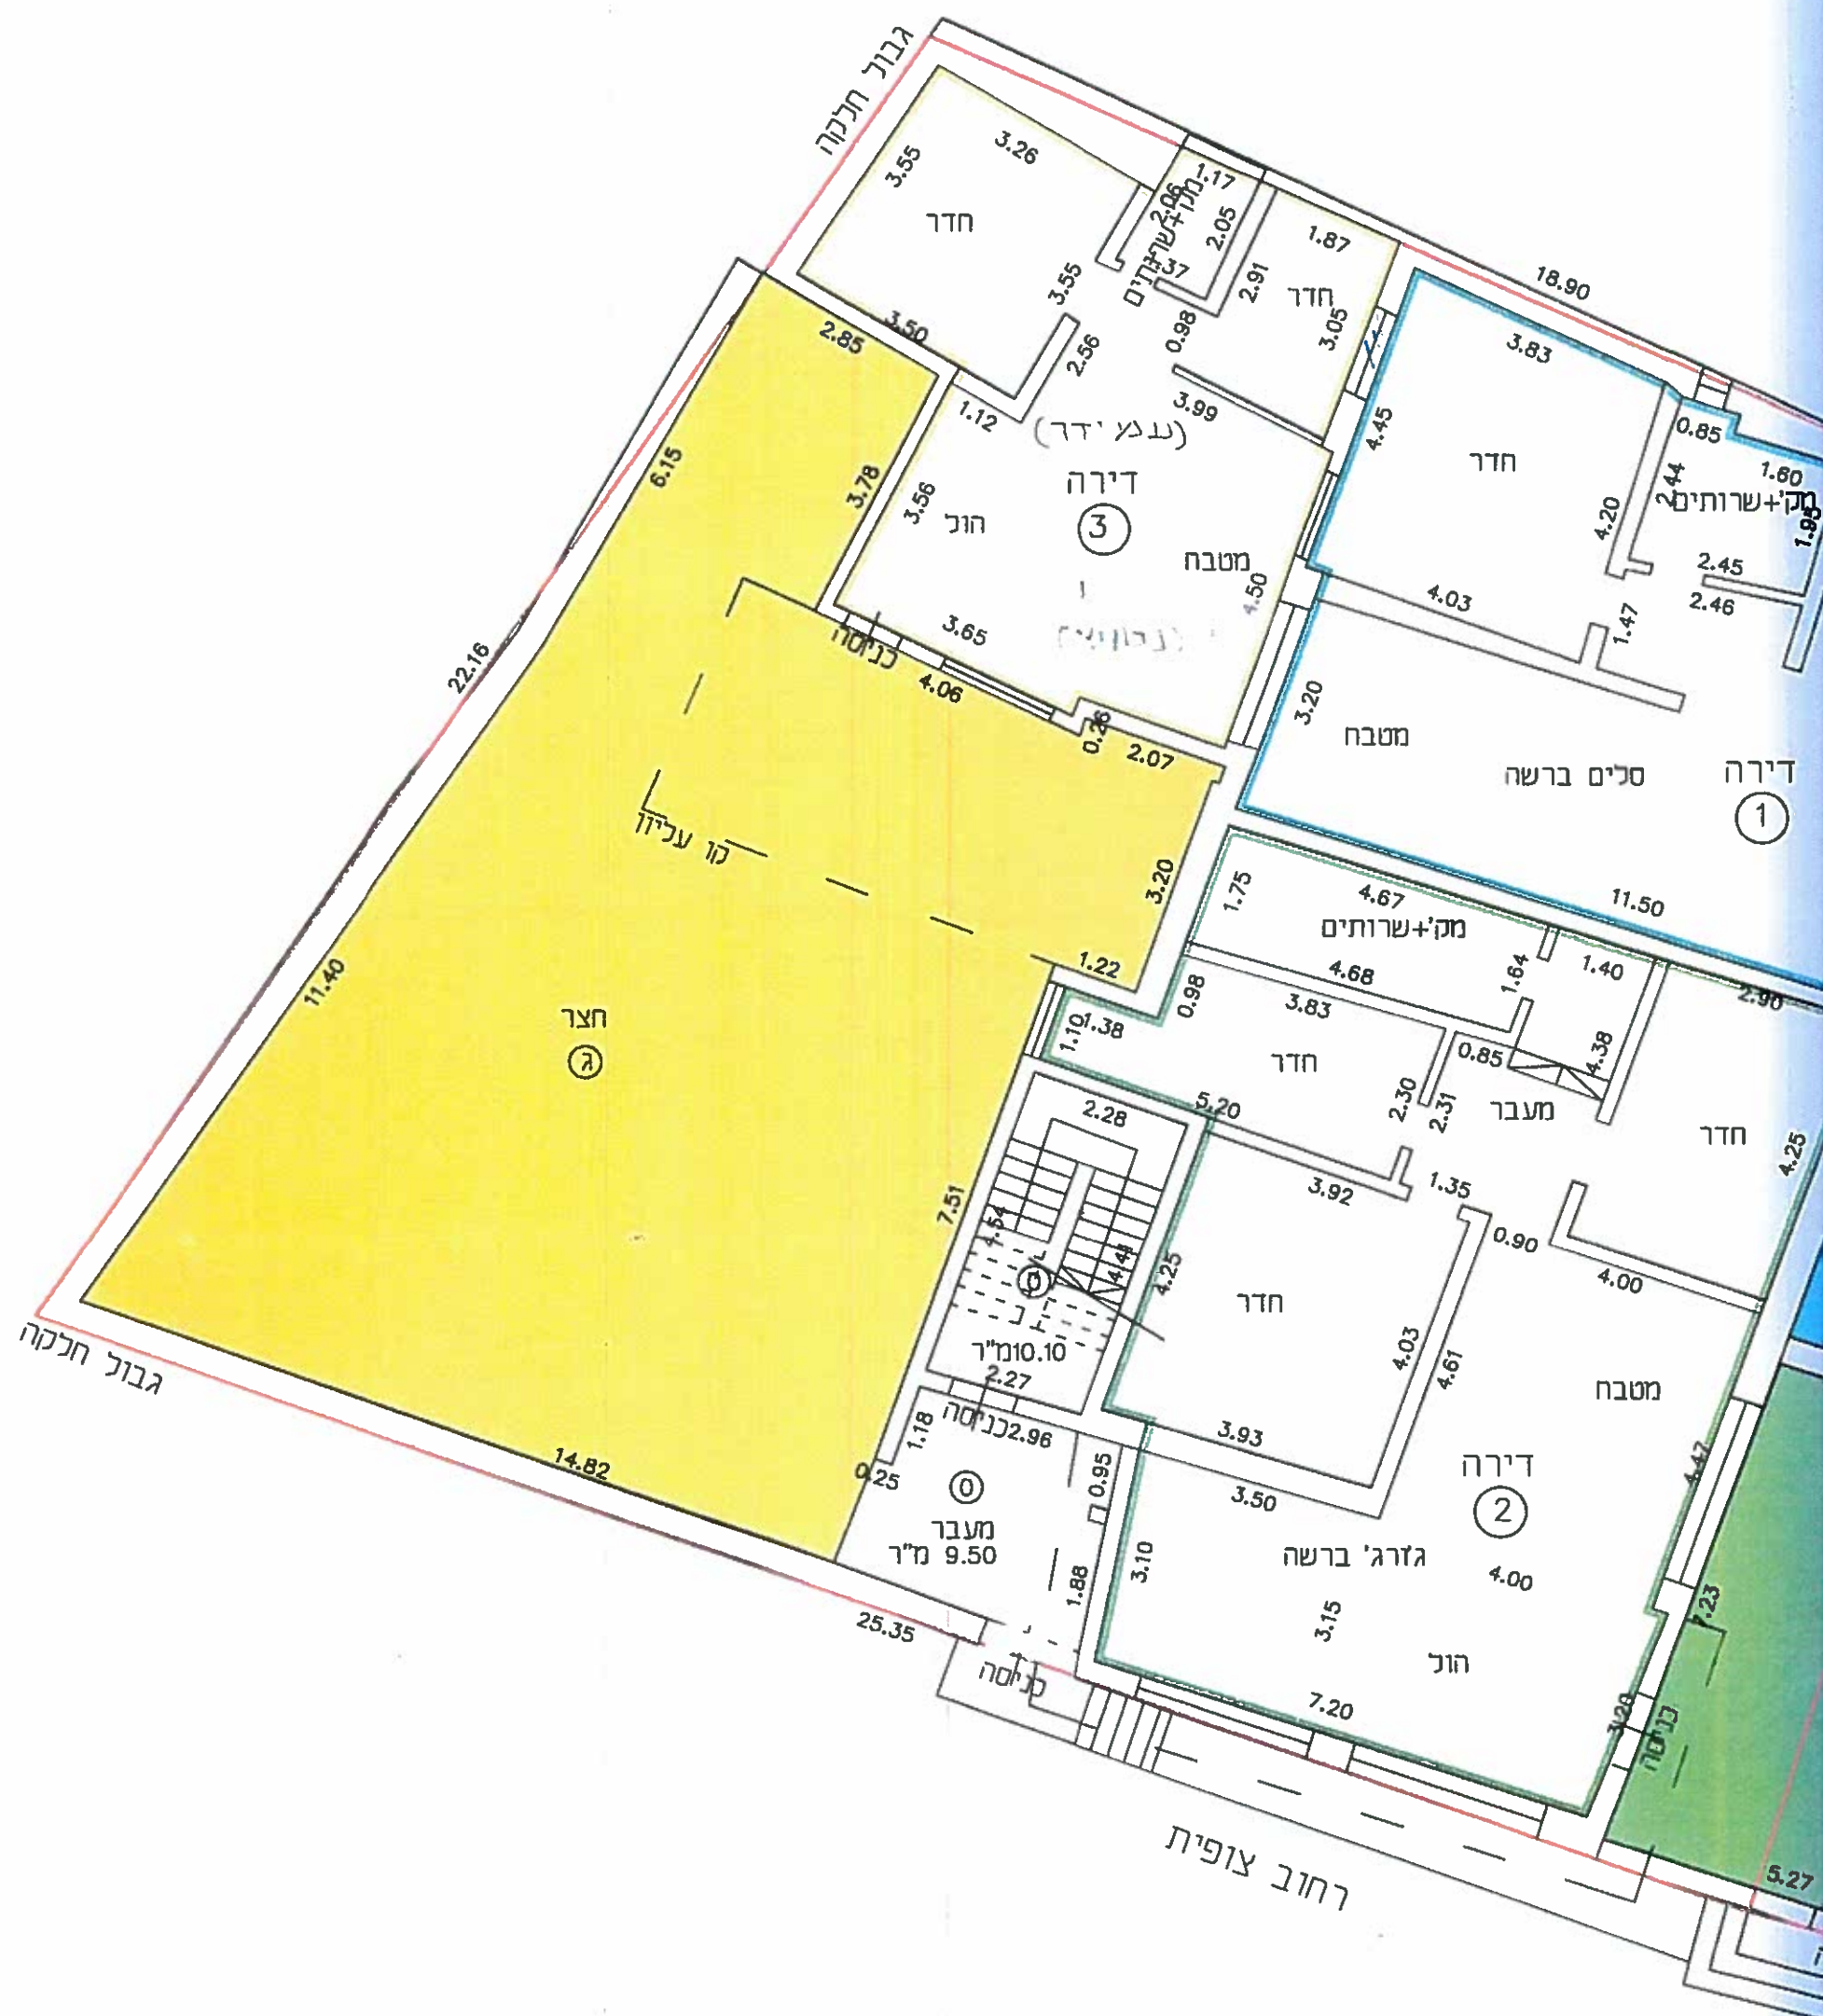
גבול חלקה

3.26
3.55
חדר
3.55
3.50
2.06
1.17
מקלחת+שרותים
2.05
.37
1.87
2.91
חדר
3.05
0.98
2.56
3.99
18.90
3.83
4.45
חדר
0.85
1.60
2.44
מק'+שרותים
1.95
4.20
2.45
2.46
4.03
1.47
2.85
6.15
3.78
1.12
(עמ' ידר)
דירה
③
3.56
הול
מטבח
4.50
3.65
כניסה
4.06
0.26
2.07
22.16
3.20
מטבח
סלים ברשה
דירה
①
קו עליון
3.20
1.75
4.67
מק'+שרותים
11.50
1.22
4.68
1.64
1.40
2.90
11.40
חצר
ג
1.10
1.38
0.98
3.83
חדר
0.85
4.38
2.30
2.31
מעבר
חדר
2.28
5.20
1.35
4.25
3.92
0.90
7.51
4.54
4.44
4.25
חדר
4.00
10.10מ"ר
2.27
4.03
4.61
מטבח
1.18
כניסה 2.96
3.93
דירה
②
גבול חלקה
0.25
0.95
3.50
14.82
⓪
מעבר
9.50 מ"ר
3.10
גזרג' ברשה
4.00
4.47
1.88
3.15
7.23
25.35
הול
כניסה
7.20
3.08
כניסה
רחוב צופית
5.27